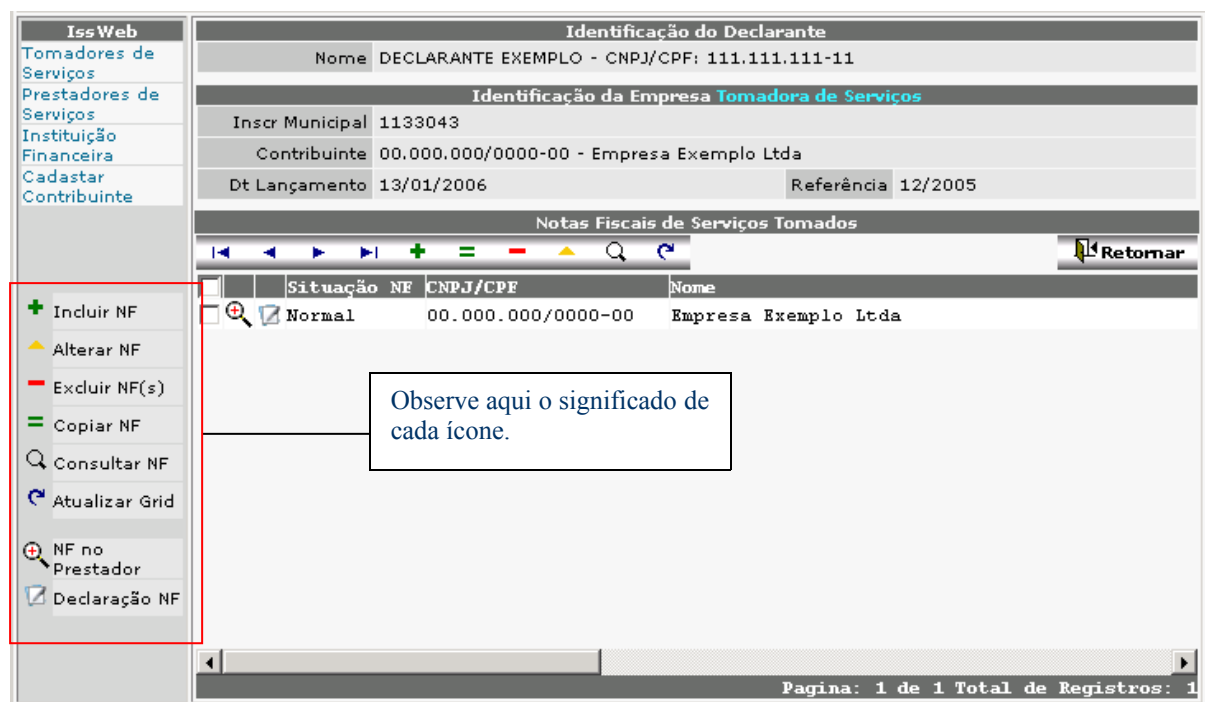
IssWeb
Tomadores de Serviços
Prestadores de Serviços
Instituição Financeira
Cadastar Contribuinte

Incluir NF
Alterar NF
Excluir NF(s)
Copiar NF
Consultar NF
Atualizar Grid
NF no Prestador
Declaração NF

Identificação do Declarante

| Nome | DECLARANTE EXEMPLO - CNPJ/CPF: 111.111.111-11 |
|---|---|

Identificação da Empresa Tomadora de Serviços

| Inscr Municipal | 1133043 | | |
|---|---|---|---|
| Contribuinte | 00.000.000/0000-00 - Empresa Exemplo Ltda | | |
| Dt Lançamento | 13/01/2006 | Referência | 12/2005 |

Notas Fiscais de Serviços Tomados

Retornar

| Situação NF | CNPJ/CPF | Nome |
|---|---|---|
| Normal | 00.000.000/0000-00 | Empresa Exemplo Ltda |

Observe aqui o significado de cada ícone.

Pagina: 1 de 1 Total de Registros: 1